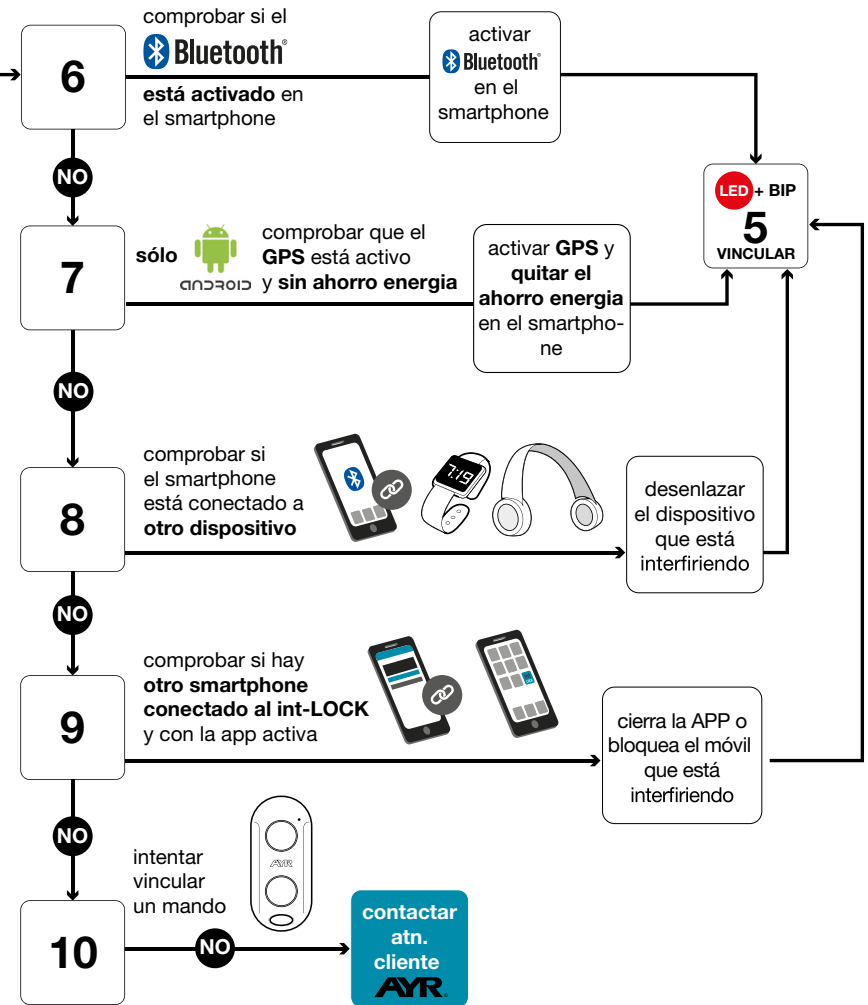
6

comprobar si el Bluetooth® **está activado** en el smartphone

activar Bluetooth® en el smartphone

LED + BIP
5
VINCULAR

NO

7

sólo ANDROID

comprobar que el **GPS** está activo y **sin ahorro energia**

activar **GPS** y **quitar el ahorro energia** en el smartphone

NO

8

comprobar si el smartphone está conectado a **otro dispositivo**

7:19

desenlazar el dispositivo que está interfiriendo

NO

9

comprobar si hay **otro smartphone conectado al int-LOCK** y con la app activa

cierra la APP o bloquea el móvil que está interfiriendo

NO

10

intentar vincular un mando

AYR

NO

contactar atn. cliente
AYR